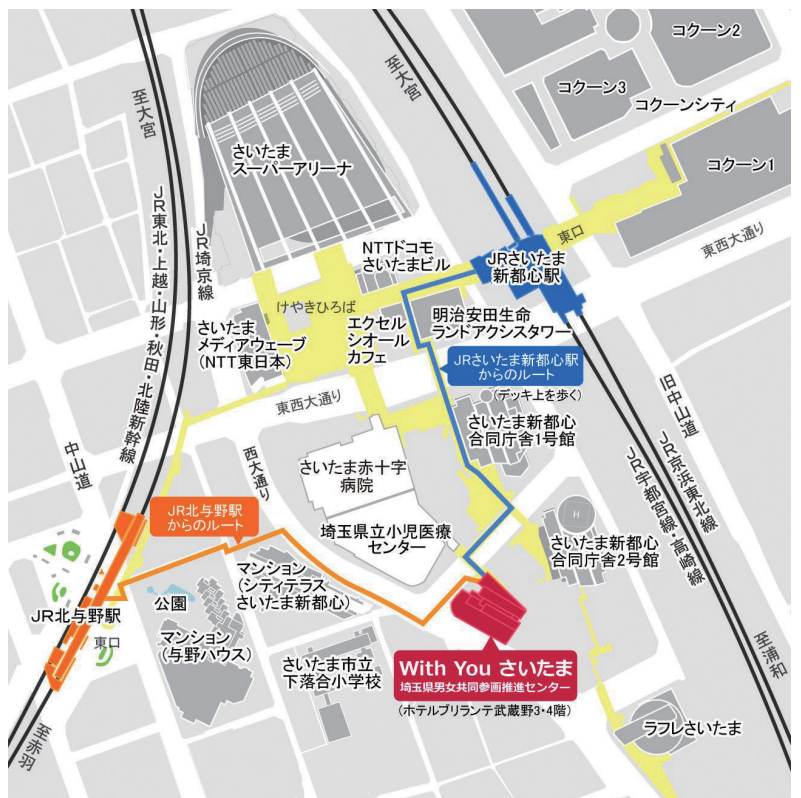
コクーン2

コクーン3

コクーンシティ

コクーン1

至大宮

至大宮

さいたま
スーパーアリーナ

JR東北・上越・山形・秋田・北陸新幹線

JR埼京線

NTTドコモ
さいたまビル

JRさいたま
新都心駅

東口

東西大通り

けやきひろば

さいたま
メディアウェーブ
(NTT東日本)

エクセル
シオール
カフェ

明治安田生命
ランドアクシスタワー

JRさいたま新都心駅
からのルート

(デッキ上を歩く)

東西大通り

さいたま新都心
合同庁舎1号館

旧中山道

JR京浜東北線

JR宇都宮線・高崎線

中山道

西大通り

さいたま赤十字
病院

埼玉県立小児医療
センター

JR北与野駅
からのルート

さいたま新都心
合同庁舎2号館

マンション
(シティテラス
さいたま新都心)

公園

JR北与野駅

東口

マンション
(与野ハウス)

さいたま市立
下落合小学校

With You さいたま
埼玉県男女共同参画推進センター

(ホテルブリランテ武蔵野3・4階)

至浦和

ラフレさいたま

至赤羽